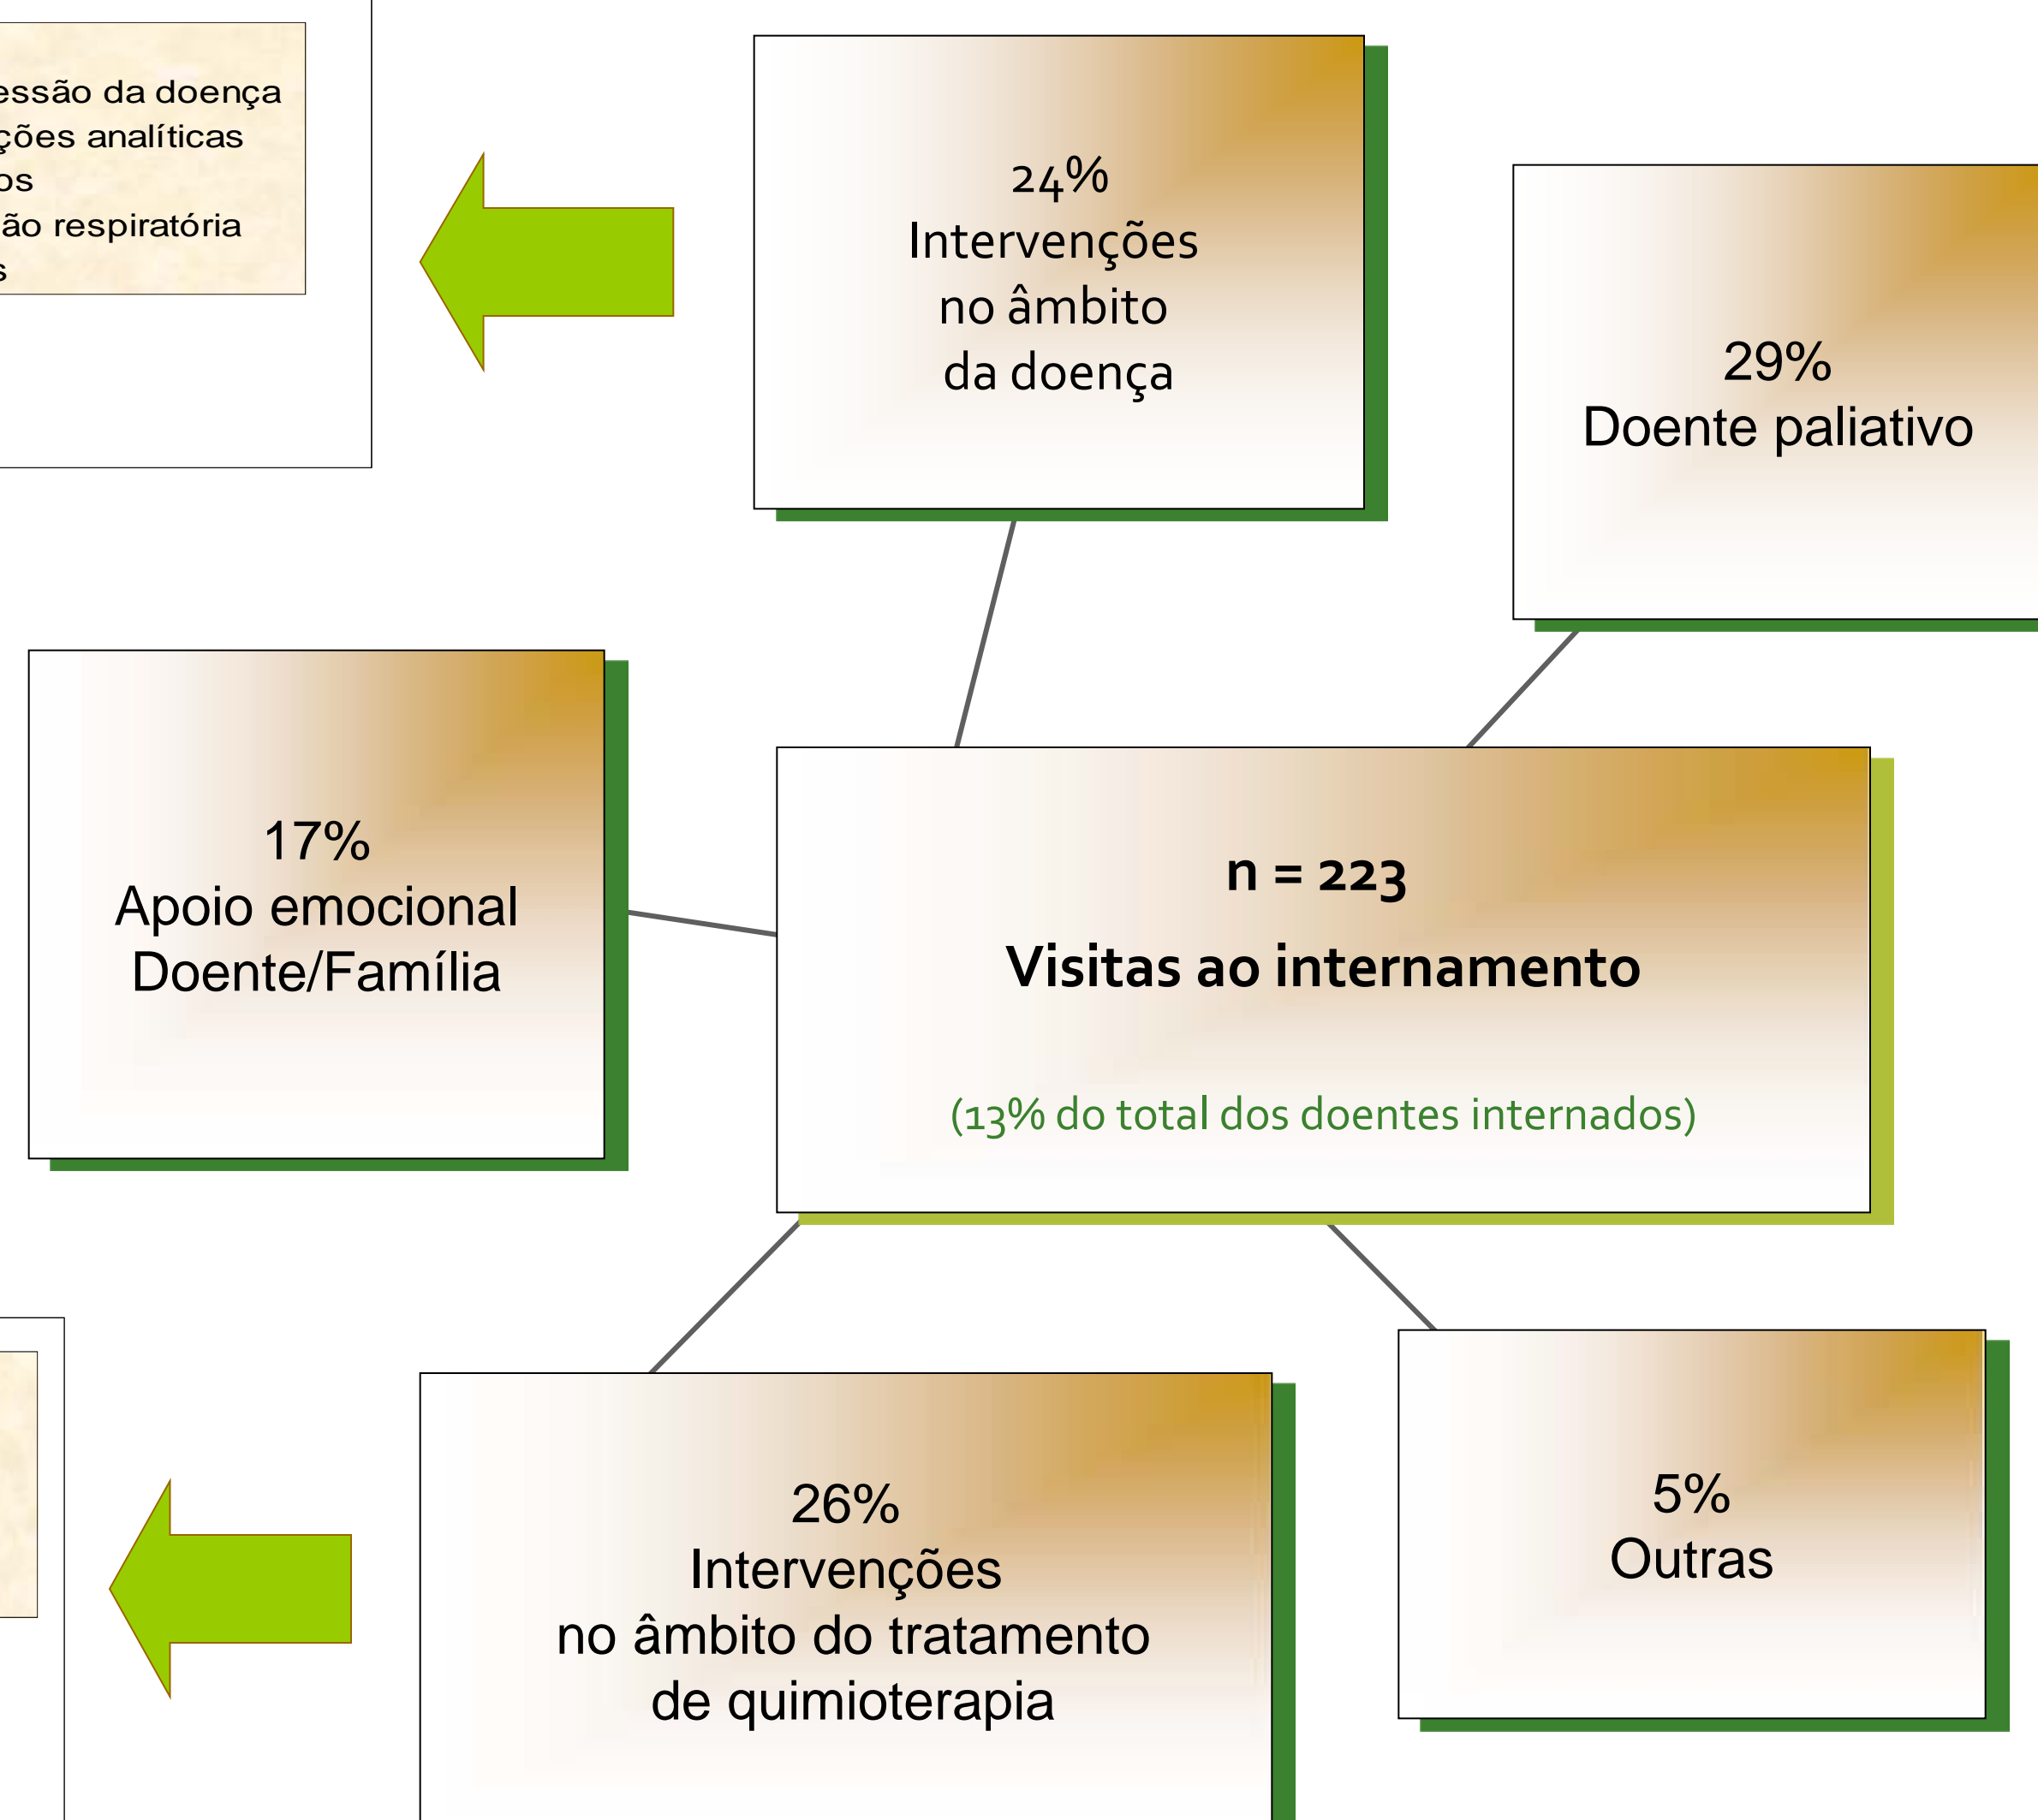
essão da doença
ções analíticas
os
ão respiratória
s

24%
Intervenções
no âmbito
da doença

29%
Doente paliativo

17%
Apoio emocional
Doente/Família

n = 223
Visitas ao internamento
(13% do total dos doentes internados)

26%
Intervenções
no âmbito do tratamento
de quimioterapia

5%
Outras